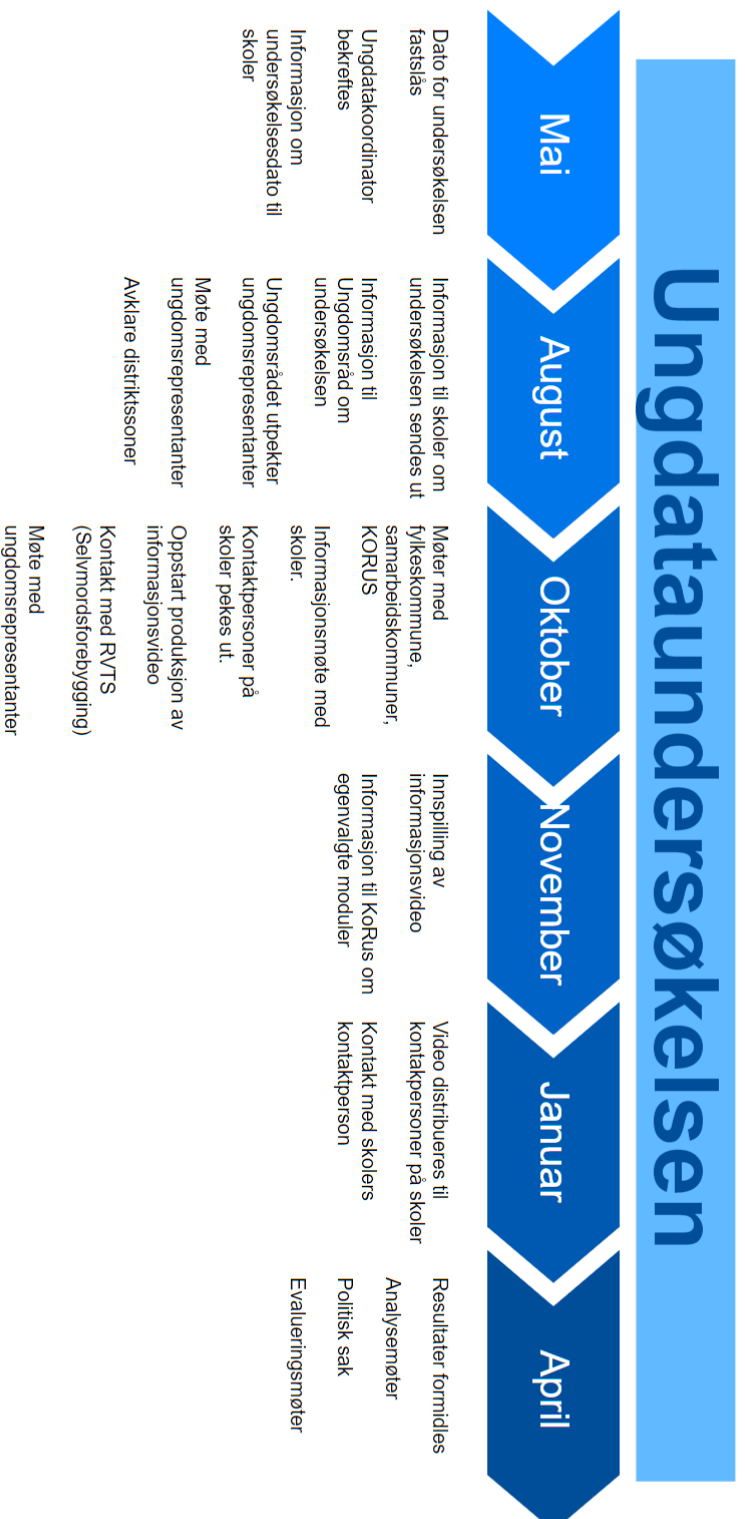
Ungdataundersøkelsen

Mai

Dato for undersøkelsen fastslås

Ungdatakoordinator bekreftes

Informasjon om undersøkelsesdato til skoler

August

Informasjon til skoler om undersøkelsen sendes ut

Informasjon til Ungdomsråd om undersøkelsen

Ungdomsrådet utpeker ungdomsrepresentanter

Møte med ungdomsrepresentanter

Avklare distriktssoner

Oktober

Møter med fylkeskommune, samarbeidskommuner, KORUS

Informasjonsmøte med skoler.

Kontaktpersoner på skoler pekes ut.

Oppstart produksjon av informasjonsvideo

Kontakt med RVTS (Selvmordsforebygging)

Møte med ungdomsrepresentanter

November

Innspilling av informasjonsvideo

Informasjon til KoRus om egenvalgte moduler

Januar

Video distribueres til kontakpersoner på skoler

Kontakt med skolers kontaktperson

April

Resultater formidles

Analysemøter

Politisk sak

Evalueringsmøter